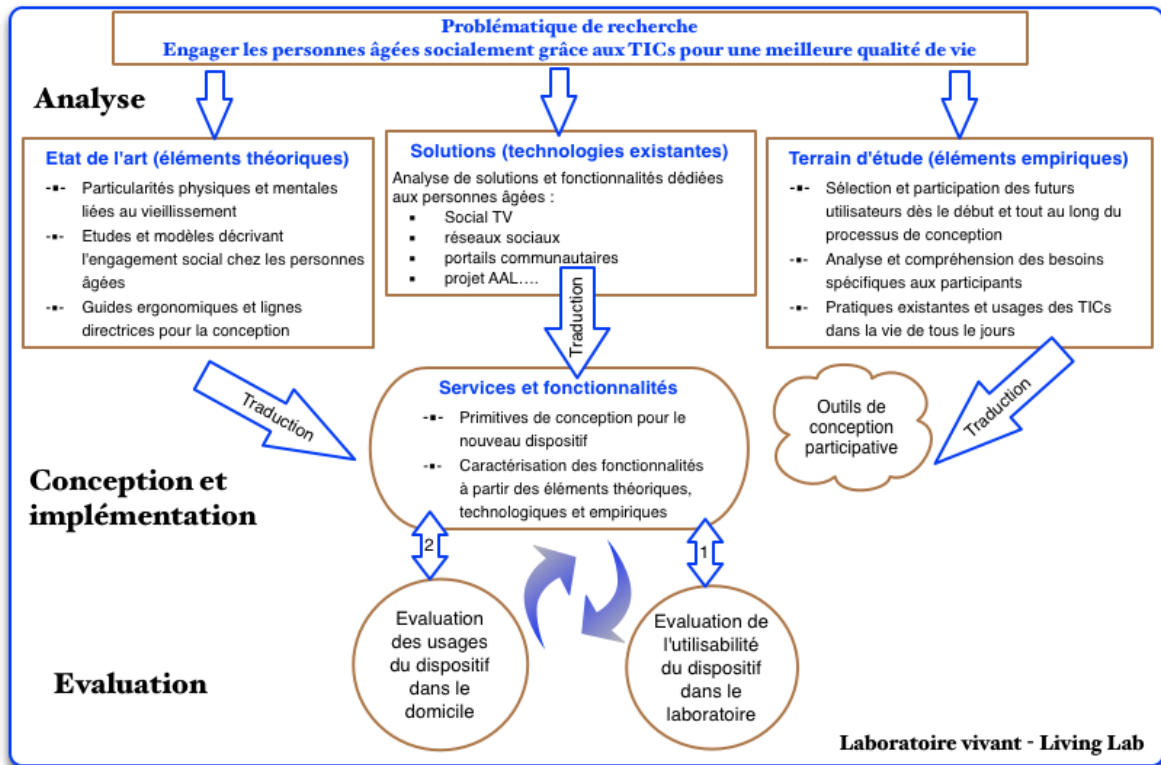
Problématique de recherche
Engager les personnes âgées socialement grâce aux TICs pour une meilleure qualité de vie

Analyse

Etat de l'art (éléments théoriques)
- Particularités physiques et mentales liées au vieillissement
- Etudes et modèles décrivant l'engagement social chez les personnes âgées
- Guides ergonomiques et lignes directrices pour la conception

Solutions (technologies existantes)
Analyse de solutions et fonctionnalités dédiées aux personnes âgées :
- Social TV
- réseaux sociaux
- portails communautaires
- projet AAL….

Terrain d'étude (éléments empiriques)
- Sélection et participation des futurs utilisateurs dès le début et tout au long du processus de conception
- Analyse et compréhension des besoins spécifiques aux participants
- Pratiques existantes et usages des TICs dans la vie de tous le jours

Traduction

Traduction

Traduction

Services et fonctionnalités
- Primitives de conception pour le nouveau dispositif
- Caractérisation des fonctionnalités à partir des éléments théoriques, technologiques et empiriques

Outils de conception participative

Conception et implémentation

2

1

Evaluation des usages du dispositif dans le domicile

Evaluation de l'utilisabilité du dispositif dans le laboratoire

Evaluation

Laboratoire vivant - Living Lab